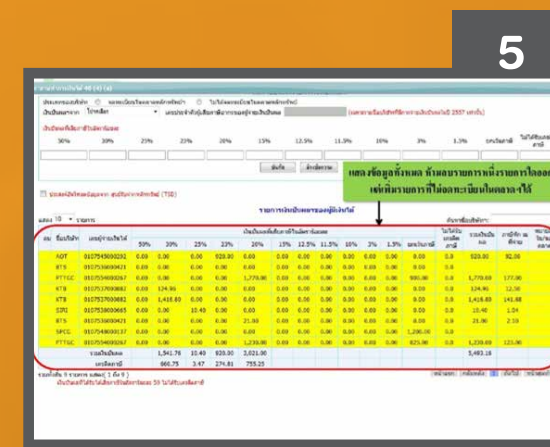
5

แสดงข้อมูลทั้งหมด หักรายการที่ไม่ต้องการ

รายการเงินปันผลของผู้มีเงินได้

| ลำดับ | ชื่อบริษัท | เลขผู้เสียภาษี | 50% | 30% | 25% | 23% | 20% | 15% | 12.5% | 11.5% | 10% | 3% | 1.5% | ยกเว้นภาษี | ไม่ได้รับเครดิตภาษี | รวมเงินปันผล | ภาษีที่หัก ณ ที่จ่าย |
|---|---|---|---|---|---|---|---|---|---|---|---|---|---|---|---|---|---|
| | ADT | 0107545000292 | 0.00 | 0.00 | 0.00 | 920.00 | 0.00 | 0.00 | 0.00 | 0.00 | 0.00 | 0.00 | 0.00 | 0.00 | | 920.00 | 92.00 |
| | BTS | 0107536000421 | 0.00 | 0.00 | 0.00 | 0.00 | 0.00 | 0.00 | 0.00 | 0.00 | 0.00 | 0.00 | 0.00 | 0.00 | | | |
| | PTTGC | 0107554000267 | 0.00 | 0.00 | 0.00 | 0.00 | 1,770.00 | 0.00 | 0.00 | 0.00 | 0.00 | 0.00 | 0.00 | 900.00 | | 1,770.00 | 177.00 |
| | KTB | 0107537000882 | 0.00 | 124.86 | 0.00 | 0.00 | 0.00 | 0.00 | 0.00 | 0.00 | 0.00 | 0.00 | 0.00 | 0.00 | | 124.86 | 12.50 |
| | KTB | 0107537000882 | 0.00 | 1,416.80 | 0.00 | 0.00 | 0.00 | 0.00 | 0.00 | 0.00 | 0.00 | 0.00 | 0.00 | 0.00 | | 1,416.80 | 141.68 |
| | SIRI | 0107538000665 | 0.00 | 0.00 | 10.40 | 0.00 | 0.00 | 0.00 | 0.00 | 0.00 | 0.00 | 0.00 | 0.00 | 0.00 | | 10.40 | 1.04 |
| | BTS | 0107536000421 | 0.00 | 0.00 | 0.00 | 0.00 | 21.00 | 0.00 | 0.00 | 0.00 | 0.00 | 0.00 | 0.00 | 0.00 | | 21.00 | 2.10 |
| | SPCG | 0107549000137 | 0.00 | 0.00 | 0.00 | 0.00 | 0.00 | 0.00 | 0.00 | 0.00 | 0.00 | 0.00 | 0.00 | 1,200.00 | | | |
| | PTTGC | 0107554000267 | 0.00 | 0.00 | 0.00 | 0.00 | 1,230.00 | 0.00 | 0.00 | 0.00 | 0.00 | 0.00 | 0.00 | 825.00 | | 1,230.00 | 123.00 |
| | รวมเงินปันผล | | | 1,541.76 | 10.40 | 920.00 | 3,021.00 | | | | | | | | | 5,493.16 | |
| | เครดิตภาษี | | | 660.75 | 3.47 | 274.81 | 755.25 | | | | | | | | | | |